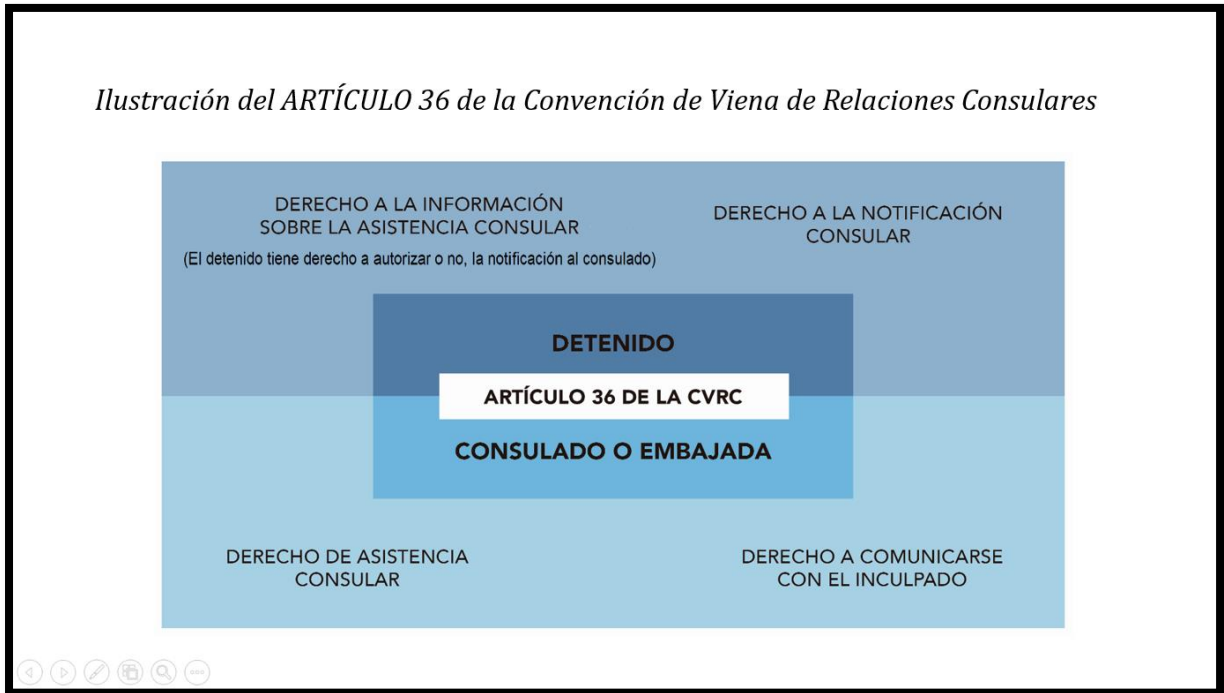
Ilustración del ARTÍCULO 36 de la Convención de Viena de Relaciones Consulares

DERECHO A LA INFORMACIÓN SOBRE LA ASISTENCIA CONSULAR

(El detenido tiene derecho a autorizar o no, la notificación al consulado)

DERECHO A LA NOTIFICACIÓN CONSULAR

DETENIDO

ARTÍCULO 36 DE LA CVRC

CONSULADO O EMBAJADA

DERECHO DE ASISTENCIA CONSULAR

DERECHO A COMUNICARSE CON EL INCULPADO